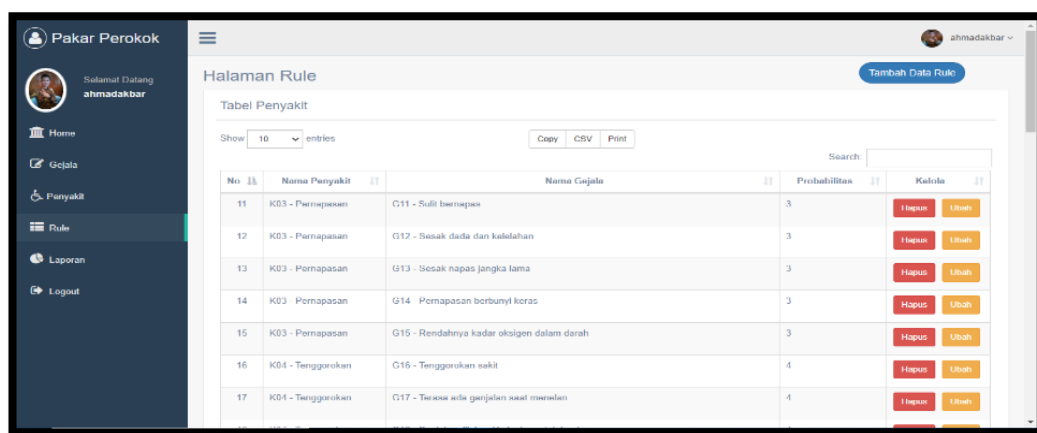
Pakar Perokok

ahmadakbar

Selamat Datang
ahmadakbar

Home
Gejala
Penyakit
Rule
Laporan
Logout

Halaman Rule

Tambah Data Rule

Tabel Penyakit

Show 10 entries

Copy CSV Print

Search:

| No | Nama Penyakit | Nama Gejala | Probabilitas | Kelola |
|---|---|---|---|---|
| 11 | K03 - Pernapasan | G11 - Sulit bernapas | 3 | Hapus Ubah |
| 12 | K03 - Pernapasan | G12 - Sesak dada dan kelelahan | 3 | Hapus Ubah |
| 13 | K03 - Pernapasan | G13 - Sesak napas jangka lama | 3 | Hapus Ubah |
| 14 | K03 - Pernapasan | G14 - Pernapasan berbunyi keras | 3 | Hapus Ubah |
| 15 | K03 - Pernapasan | G15 - Rendahnya kadar oksigen dalam darah | 3 | Hapus Ubah |
| 16 | K04 - Tenggorokan | G16 - Tenggorokan sakit | 4 | Hapus Ubah |
| 17 | K04 - Tenggorokan | G17 - Terasa ada ganjalan saat menelan | 4 | Hapus Ubah |